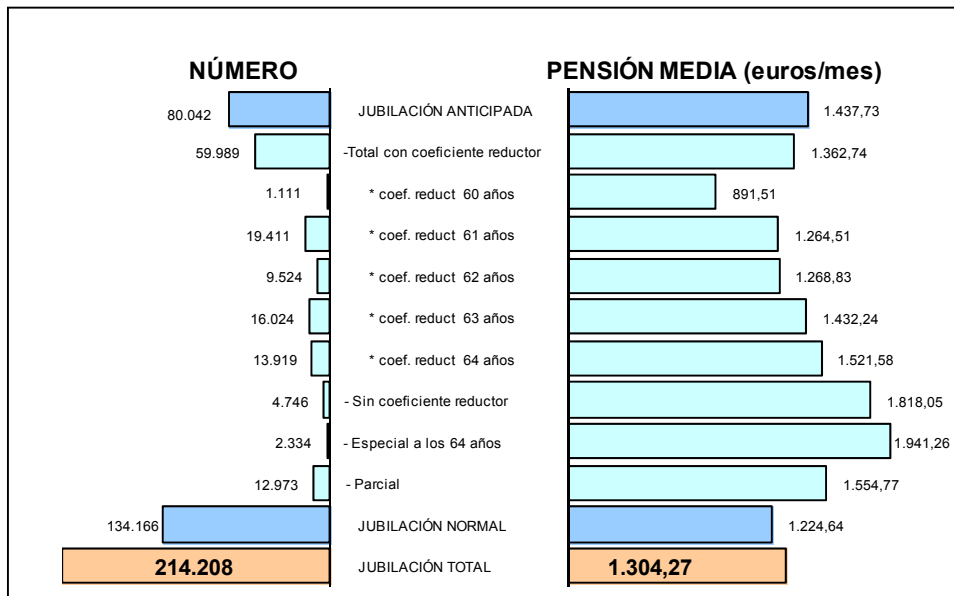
NÚMERO

PENSIÓN MEDIA (euros/mes)

| NÚMERO | | PENSIÓN MEDIA (euros/mes) |
|---|---|---|
| 80.042 | JUBILACIÓN ANTICIPADA | 1.437,73 |
| 59.989 | -Total con coeficiente reductor | 1.362,74 |
| 1.111 | * coef. reduct 60 años | 891,51 |
| 19.411 | * coef. reduct 61 años | 1.264,51 |
| 9.524 | * coef. reduct 62 años | 1.268,83 |
| 16.024 | * coef. reduct 63 años | 1.432,24 |
| 13.919 | * coef. reduct 64 años | 1.521,58 |
| 4.746 | - Sin coeficiente reductor | 1.818,05 |
| 2.334 | - Especial a los 64 años | 1.941,26 |
| 12.973 | - Parcial | 1.554,77 |
| 134.166 | JUBILACIÓN NORMAL | 1.224,64 |
| 214.208 | JUBILACIÓN TOTAL | 1.304,27 |